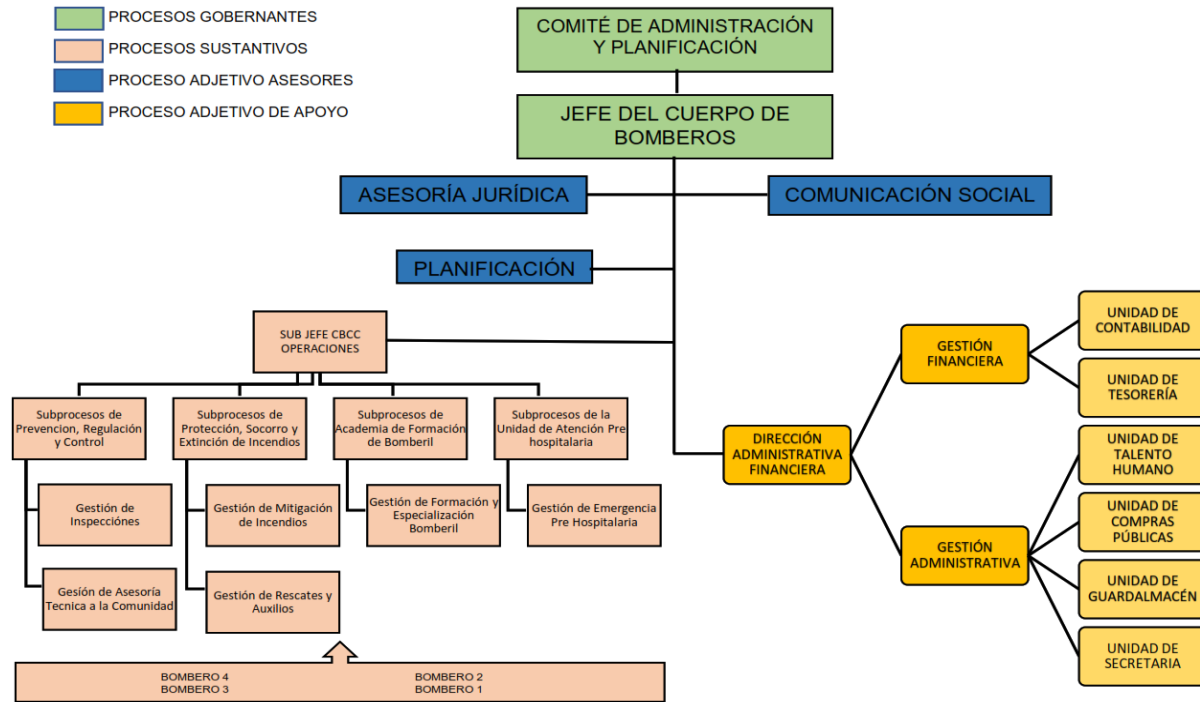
PROCESOS GOBERNANTES
PROCESOS SUSTANTIVOS
PROCESO ADJETIVO ASESORES
PROCESO ADJETIVO DE APOYO

COMITÉ DE ADMINISTRACIÓN Y PLANIFICACIÓN

JEFE DEL CUERPO DE BOMBEROS

ASESORÍA JURÍDICA

COMUNICACIÓN SOCIAL

PLANIFICACIÓN

SUB JEFE CBCC OPERACIONES

Subprocesos de Prevencion, Regulación y Control

Gestión de Inspecciónes

Gesión de Asesoría Tecnica a la Comunidad

Subprocesos de Protección, Socorro y Extinción de Incendios

Gestión de Mitigación de Incendios

Gestión de Rescates y Auxilios

Subprocesos de Academia de Formación de Bomberil

Gestión de Formación y Especialización Bomberil

Subprocesos de la Unidad de Atención Pre hospitalaria

Gestión de Emergencia Pre Hospitalaria

BOMBERO 4
BOMBERO 3
BOMBERO 2
BOMBERO 1

DIRECCIÓN ADMINISTRATIVA FINANCIERA

GESTIÓN FINANCIERA

UNIDAD DE CONTABILIDAD

UNIDAD DE TESORERÍA

GESTIÓN ADMINISTRATIVA

UNIDAD DE TALENTO HUMANO

UNIDAD DE COMPRAS PÚBLICAS

UNIDAD DE GUARDALMACÉN

UNIDAD DE SECRETARIA